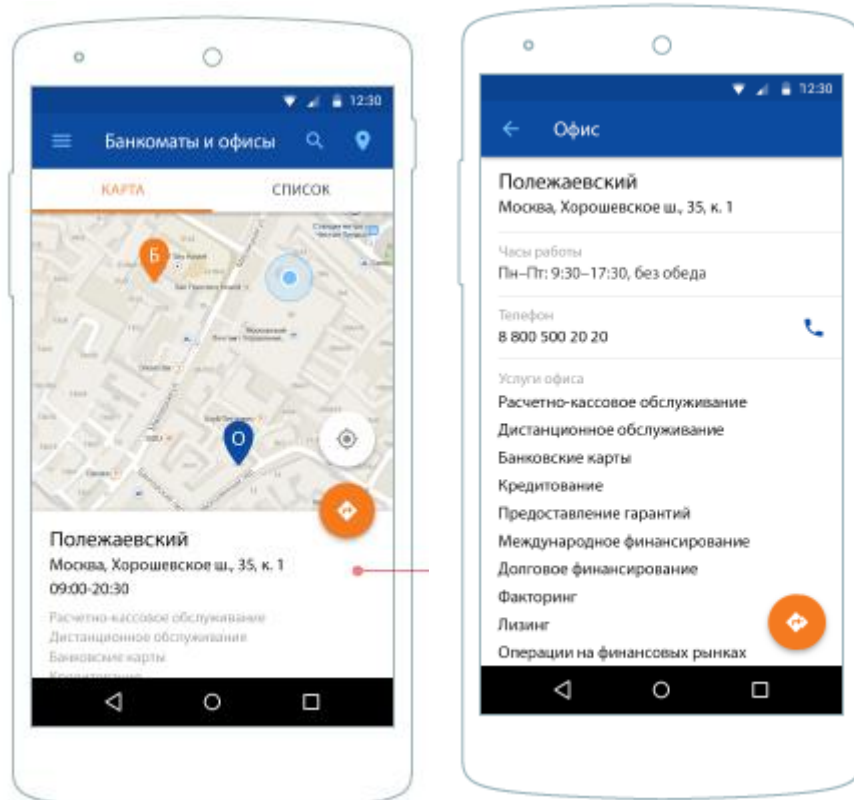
12:30

Банкоматы и офисы

КАРТА

СПИСОК

Б

О

Полежаевский

Москва, Хорошевское ш., 35, к. 1

09:00-20:30

Расчетно-кассовое обслуживание

Дистанционное обслуживание

Банковские карты

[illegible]

12:30

Офис

Полежаевский

Москва, Хорошевское ш., 35, к. 1

Часы работы

Пн–Пт: 9:30–17:30, без обеда

Телефон

8 800 500 20 20

Услуги офиса

Расчетно-кассовое обслуживание

Дистанционное обслуживание

Банковские карты

Кредитование

Предоставление гарантий

Международное финансирование

Долговое финансирование

Факторинг

Лизинг

Операции на финансовых рынках